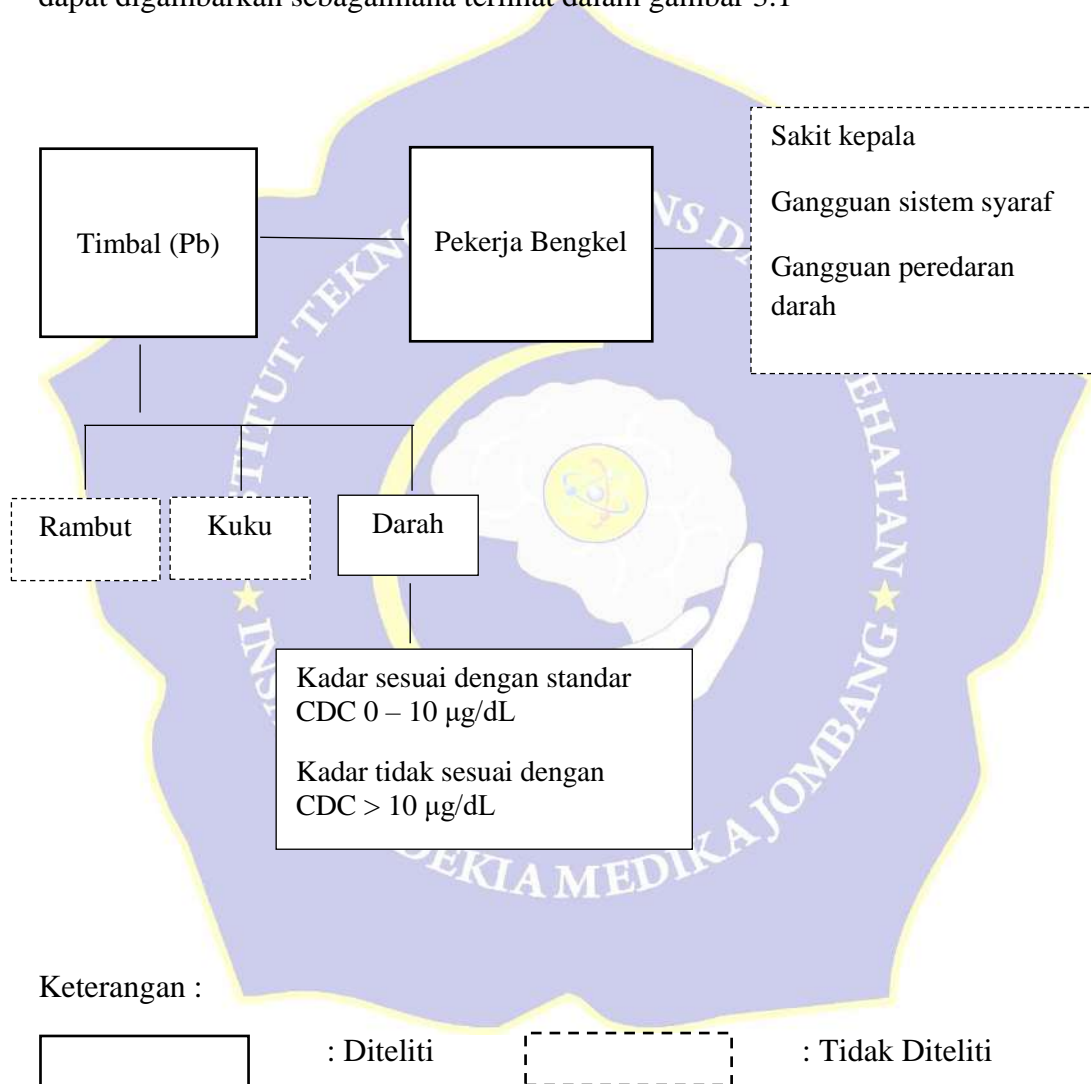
dapat digambarkan sebagaimana terlihat dalam gambar 3.1

Timbal (Pb)

Pekerja Bengkel

Sakit kepala

Gangguan sistem syaraf

Gangguan peredaran darah

Rambut

Kuku

Darah

Kadar sesuai dengan standar CDC 0 – 10 μg/dL

Kadar tidak sesuai dengan CDC > 10 μg/dL

INSTITUT TEKNOLOGI SAINS DAN KESEHATAN INSAN CENDEKIA MEDIKA JOMBANG

Keterangan :

: Diteliti

: Tidak Diteliti